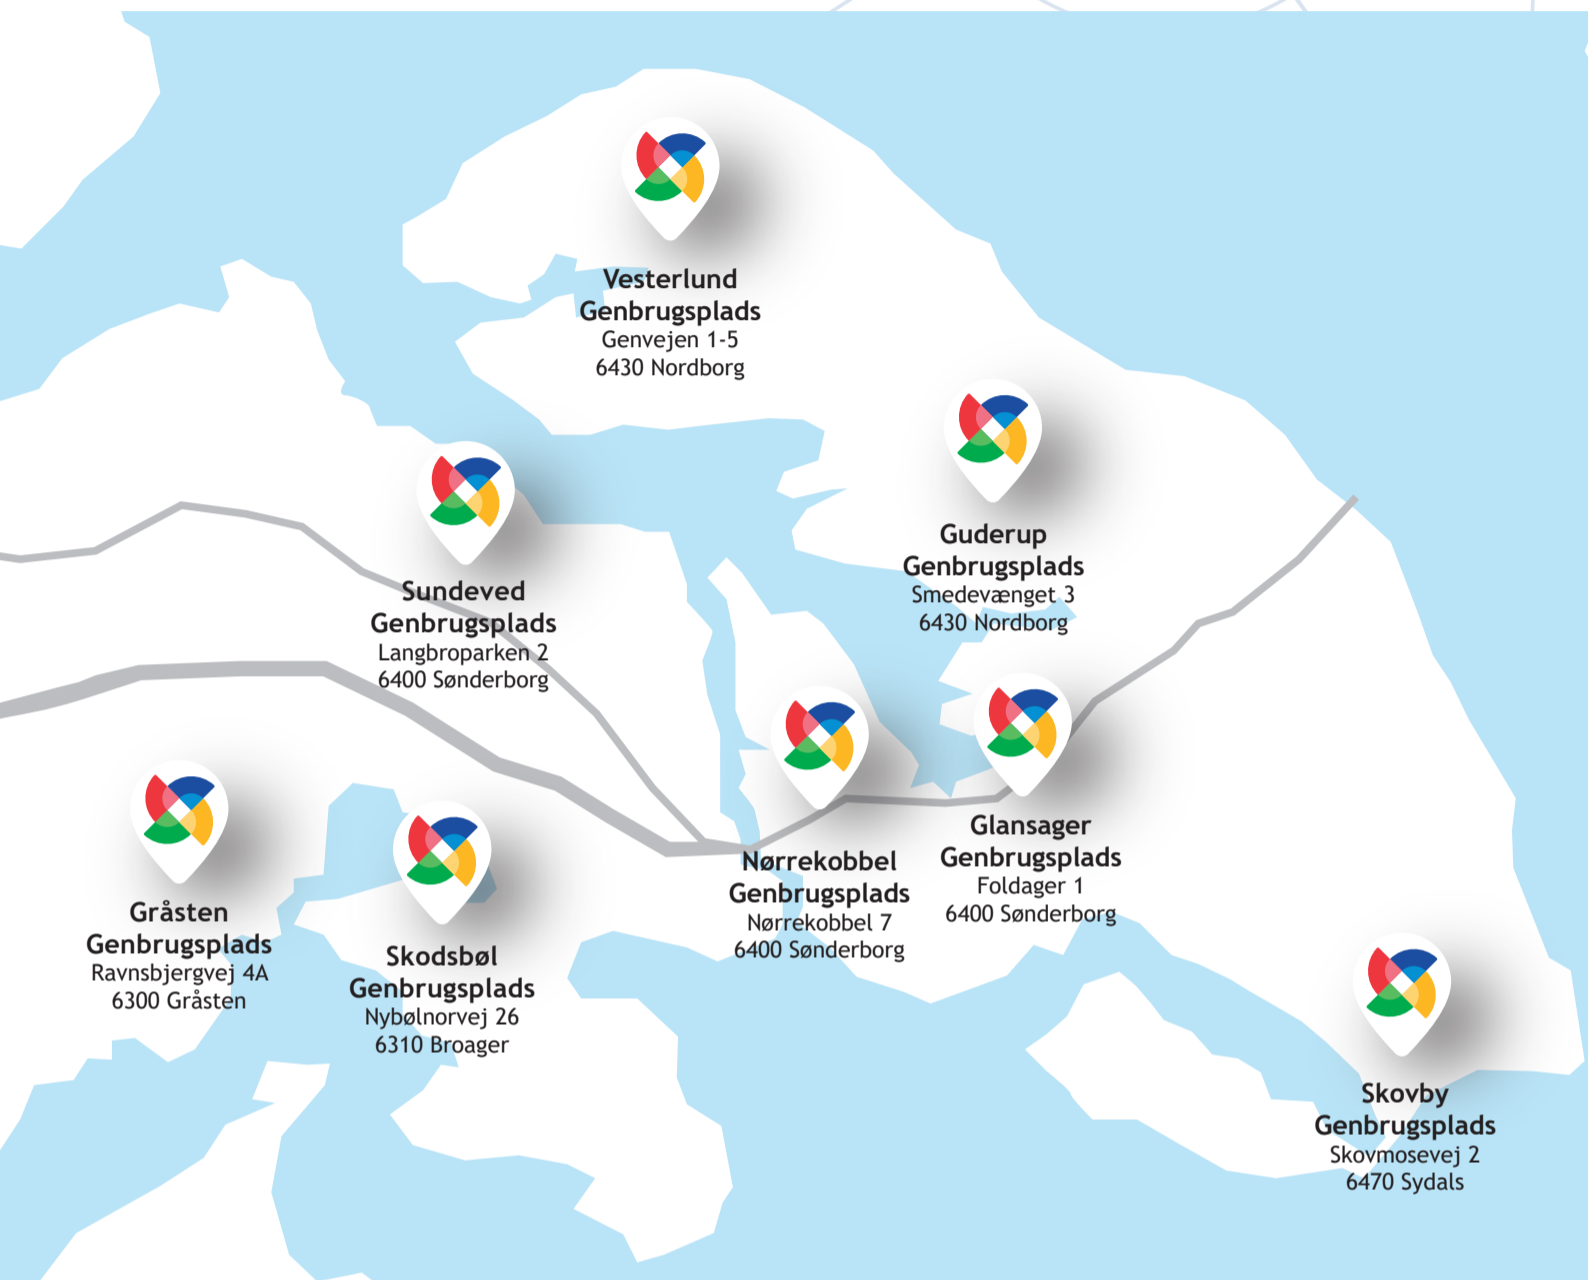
Vesterlund
Genbrugsplads
Genvejen 1-5
6430 Nordborg

Guderup
Genbrugsplads
Smedevænget 3
6430 Nordborg

Sundeved
Genbrugsplads
Langbroparken 2
6400 Sønderborg

Glansager
Genbrugsplads
Foldager 1
6400 Sønderborg

Nørrekobbel
Genbrugsplads
Nørrekobbel 7
6400 Sønderborg

Gråsten
Genbrugsplads
Ravnsbjergvej 4A
6300 Gråsten

Skodsbøl
Genbrugsplads
Nybølnorvej 26
6310 Broager

Skovby
Genbrugsplads
Skovmosevej 2
6470 Sydals